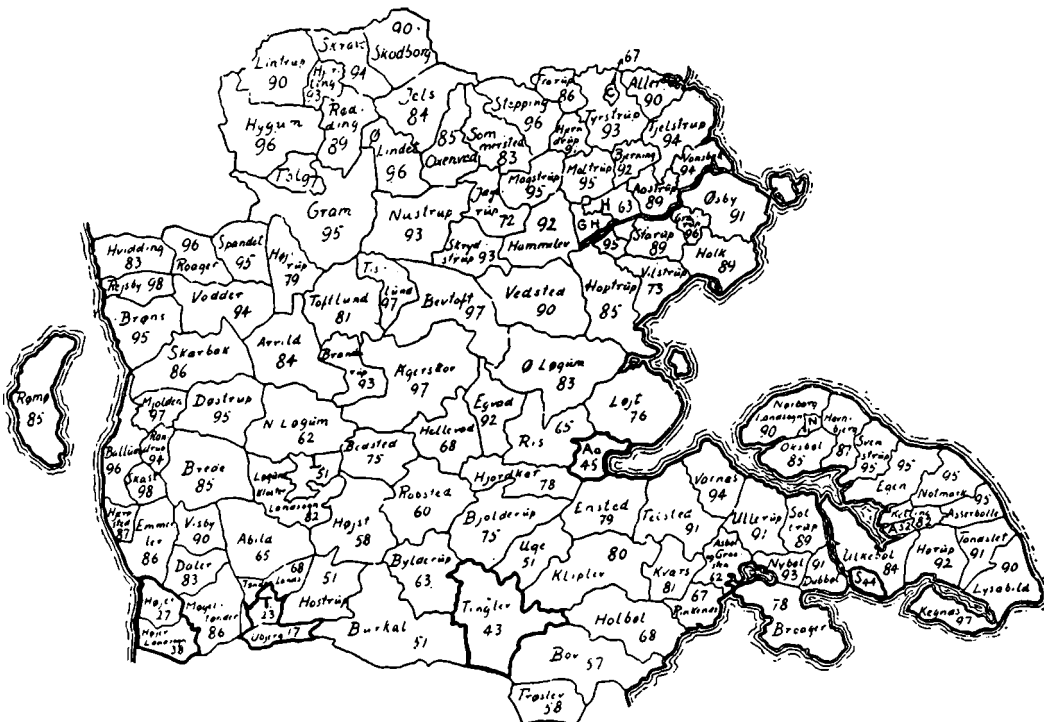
90
Skrave
Skodborg
Lintrup
90
Hjerting
63
94
67
Frørup
86
C
Allerup
90
Hygum
96
Reading
89
Jels
84
Stepping
96
Tyrstrup
93
Tjelstrup
94
Ø
Lindet
96
85
Oksenvad
Sommersted
83
Hjerndrup
Maltrup
95
Bjerning
92
Vonsbæk
94
Tølgod
Gram
95
Magstrup
95
Jegerup
72
92
H
63
Aastrup
89
Øsby
91
Nustrup
93
GH
Grarup
96
Skrydstrup
93
Hammelev
95
Starup
89
Halk
84
Hvidding
83
96
Roager
Spandet
95
Højrup
79
Vilstrup
73
Rejsby
98
Vodder
94
Toftlund
81
Tislund
97
Bevtoft
97
Vedsted
90
Haptrup
85
Brøns
95
Skærbæk
86
Arrild
84
Branderup
93
Agerskov
97
Ø Løgum
83
Rømø
85
Løjt
76
Mjolden
97
Døstrup
95
N Løgum
62
Egvad
92
Hellevad
68
Rise
65
Nordborg Landsogn
90
N
Havnbjerg
87
Oksbøl
85
Svenstrup
95
95
95
Ballum
96
Randerup
94
Bedsted
75
Aa
45
Egen
Notmark
95
Skast
98
Brede
85
Løgum Kloster Landsogn
82
51
Hjordkær
78
Vollerup
94
A
32
Ketting
82
Asserballe
Hørvested
87
Emmerlev
83
Visby
90
Røbsted
60
Enstedt
79
Tørsted
91
Ullerup
91
Sottrup
89
Abild
65
Højst
58
Bjolderup
75
Uge
51
Ulkebøl
84
Hørup
92
Tandslet
91
90
Døler
83
Tønder Landsogn
68
80
Kliplev
Kværs
81
Asbøl Gravenstein
42
Nybøl
93
91
Dybbøl
S
44
Lysabild
Højer
27
Møgeltønder
86
T
23
51
Hostrup
Bylderup
63
67
Rinkenæs
78
Højer Landsogn
38
Ubjerg
17
Burkal
51
Tinglev
43
Holbøl
68
Broager
Kegnæs
97
Bov
57
Trøjstrup
58